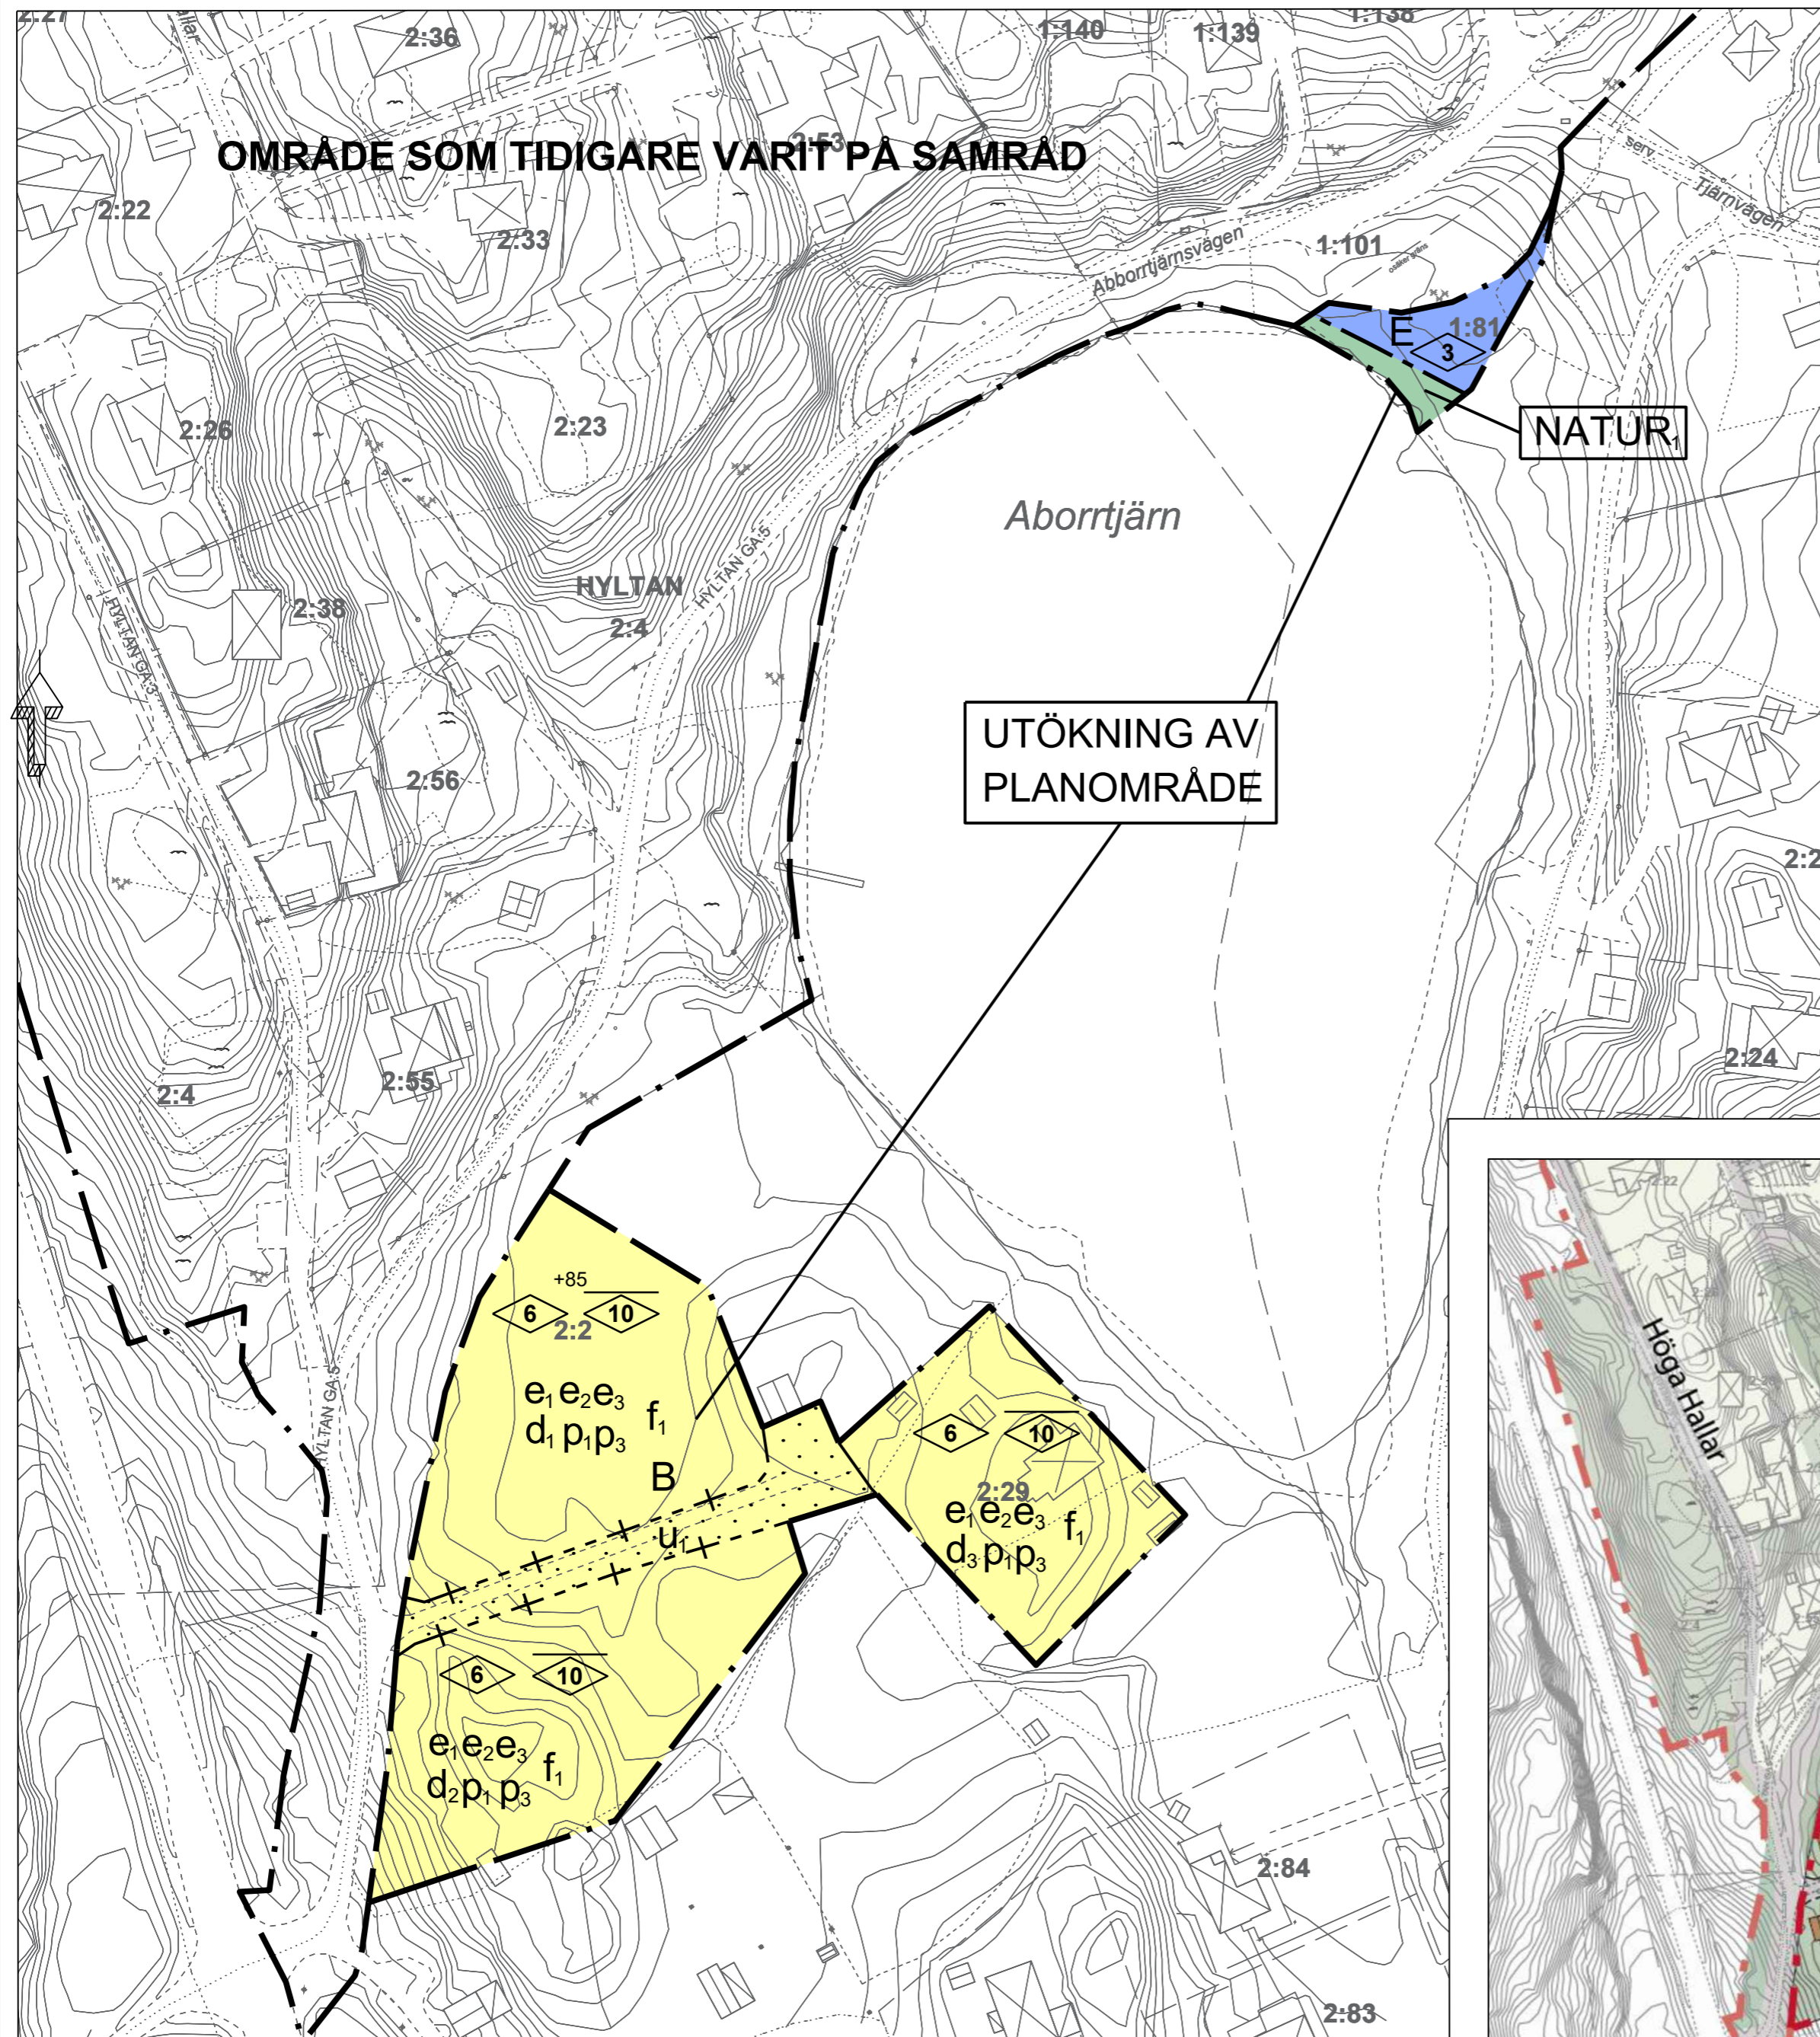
2:27
2:36
1:140
1:139
1:138
OMRÅDE SOM TIDIGARE VARIT PÅ SAMRÅD
2:53
2:22
2:33
serv
Tjärnvägen
1:101
Abborrtjärnsvägen
E
1:81
3
NATUR$_1$
2:26
2:23
Aborrtjärn
HYLTAN
HYLTAN GA:5
2:38
2:4
HYLTAN GA:3
UTÖKNING AV PLANOMRÅDE
2:56
2:2
2:24
2:4
2:55
+85
6
10
2:2
e$_1$ e$_2$e$_3$ f$_1$
d$_1$ p$_1$p$_3$
B
u$_1$
HYLTAN GA:5
6
10
2:29
e$_1$ e$_2$e$_3$ f$_1$
d$_3$ p$_1$p$_3$
6
10
e$_1$e$_2$e$_3$ f$_1$
d$_2$p$_1$ p$_3$
Höga Hallar
2:84
2:83